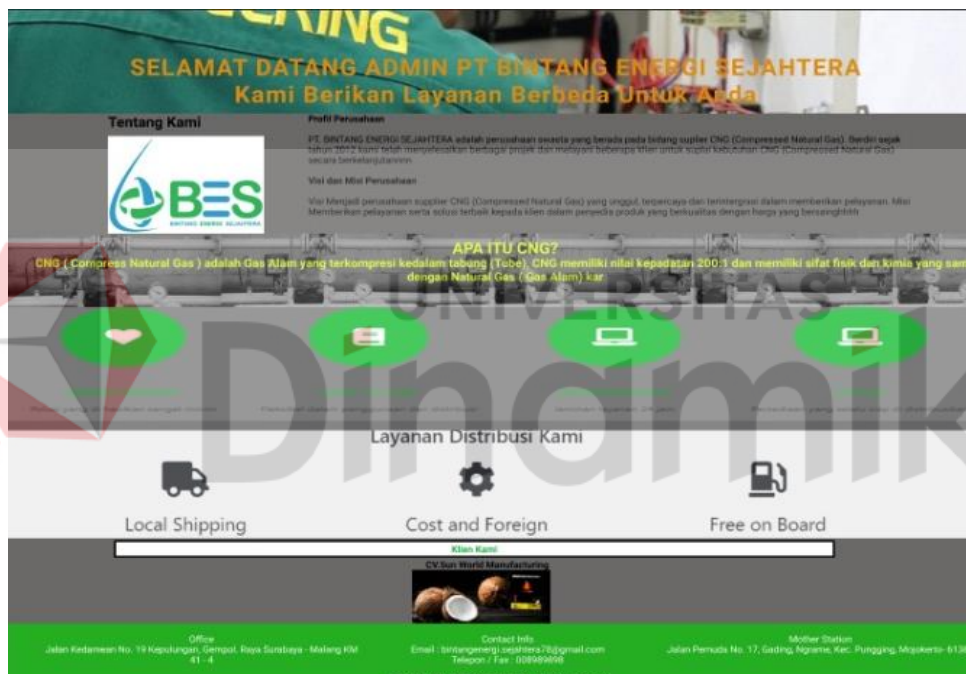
SELAMAT DATANG ADMIN PT BINTANG ENERGI SEJAHTERA
Kami Berikan Layanan Berbeda Untuk Anda

Tentang Kami

BES
BINTANG ENERGI SEJAHTERA

Profil Perusahaan

PT. BINTANG ENERGI SEJAHTERA adalah perusahaan swasta yang berada pada bidang supplier CNG (Compressed Natural Gas). Berdiri sejak tahun 2012 kami telah menyelesaikan berbagai projek dan melayani beberapa klien untuk suplai kebutuhan CNG (Compressed Natural Gas) secara berkelanjutannnn

Visi dan Misi Perusahaan

Visi Menjadi perusahaan supplier CNG (Compressed Natural Gas) yang unggul, terpercaya dan terintergrasi dalam memberikan pelayanan. Misi Memberikan pelayanan serta solusi terbaik kepada klien dalam penyedia produk yang berkualitas dengan harga yang bersaingfhfhfh

APA ITU CNG?
CNG ( Compress Natural Gas ) adalah Gas Alam yang terkompresi kedalam tabung (Tube). CNG memiliki nilai kepadatan 200:1 dan memiliki sifat fisik dan kimia yang sam dengan Natural Gas ( Gas Alam) kar

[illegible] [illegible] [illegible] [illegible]

Layanan Distribusi Kami

Local Shipping
Cost and Foreign
Free on Board

Klien Kami
CV.Sun World Manufacturing

Office
Jalan Kedamean No. 19 Kepulungan, Gempol, Raya Surabaya - Malang KM 41 - 4

Contact Info
Email : bintangenergi.sejahtera78@gmail.com
Telepon / Fax : 008989898

Mother Station
Jalan Pemuda No. 17, Gading, Ngrame, Kec. Pungging, Mojokerto- 613